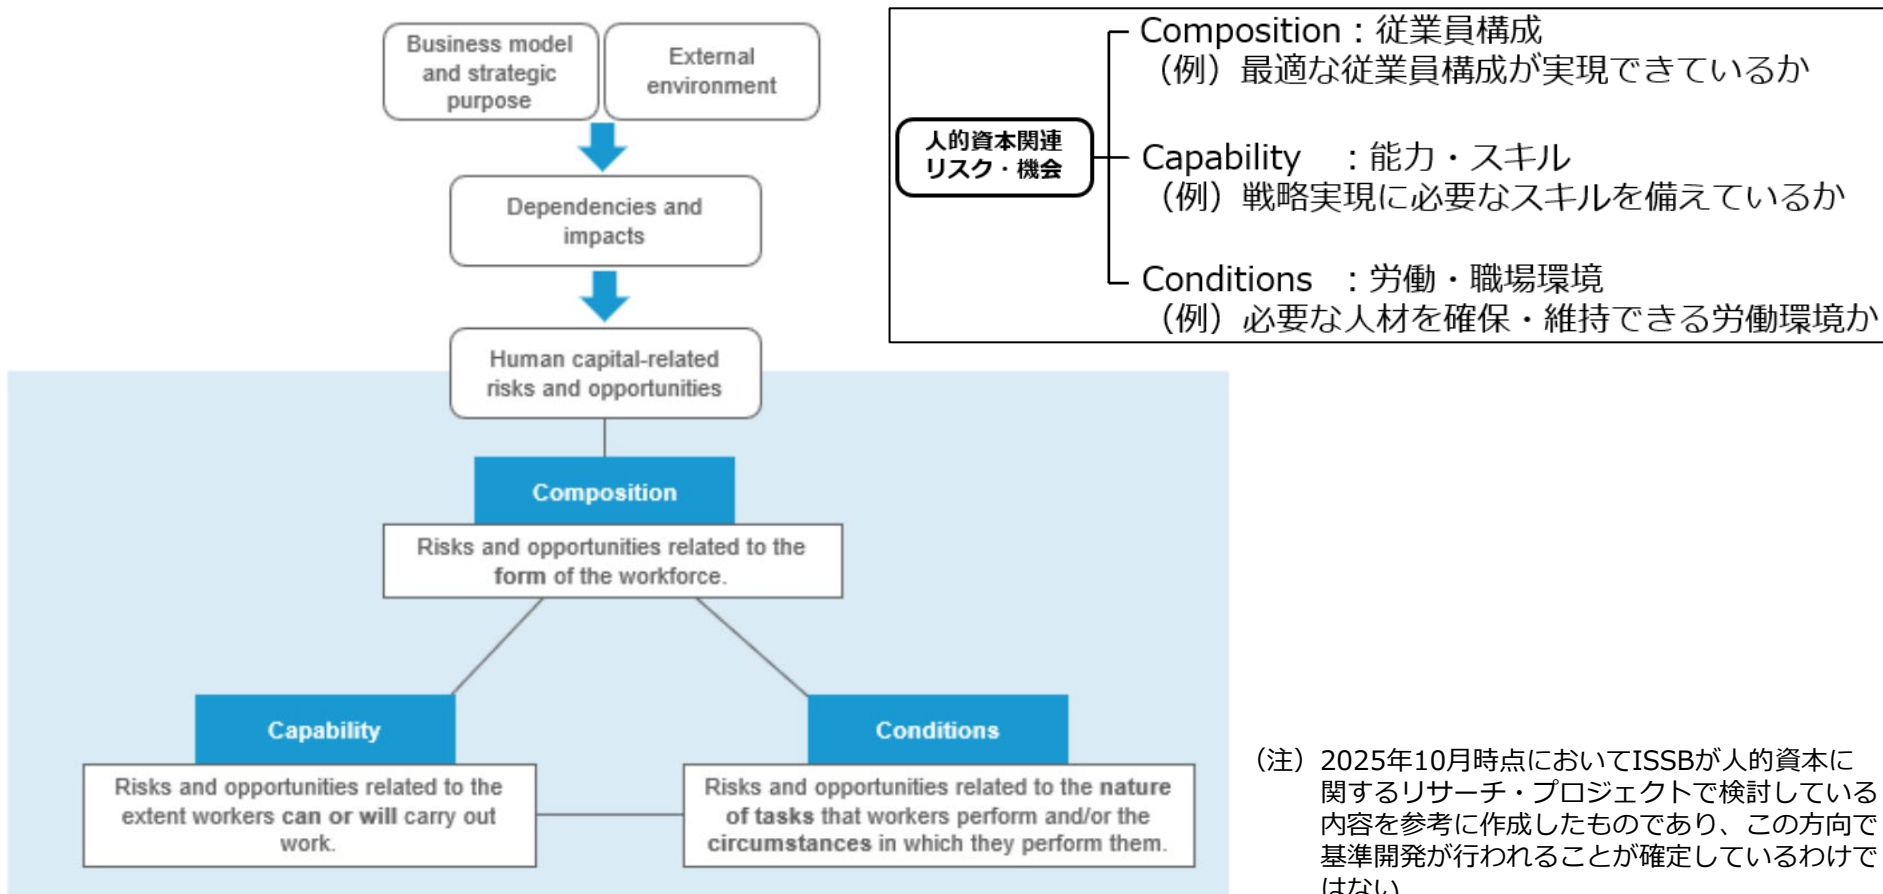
Business model and strategic purpose

External environment

Dependencies and impacts

Human capital-related risks and opportunities

Composition

Risks and opportunities related to the form of the workforce.

Capability

Risks and opportunities related to the extent workers can or will carry out work.

Conditions

Risks and opportunities related to the nature of tasks that workers perform and/or the circumstances in which they perform them.

人的資本関連リスク・機会

Composition：従業員構成
（例）最適な従業員構成が実現できているか

Capability　：能力・スキル
（例）戦略実現に必要なスキルを備えているか

Conditions　：労働・職場環境
（例）必要な人材を確保・維持できる労働環境か

（注）2025年10月時点においてISSBが人的資本に関するリサーチ・プロジェクトで検討している内容を参考に作成したものであり、この方向で基準開発が行われることが確定しているわけではない